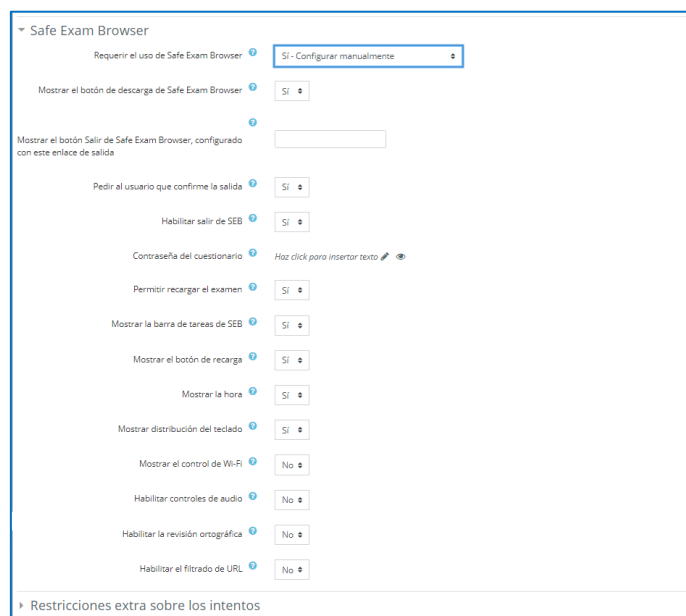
Safe Exam Browser

Requerir el uso de Safe Exam Browser | Sí - Configurar manualmente

Mostrar el botón de descarga de Safe Exam Browser | Sí

Mostrar el botón Salir de Safe Exam Browser, configurado con este enlace de salida

Pedir al usuario que confirme la salida | Sí

Habilitar salir de SEB | Sí

Contraseña del cuestionario | Haz click para insertar texto

Permitir recargar el examen | Sí

Mostrar la barra de tareas de SEB | Sí

Mostrar el botón de recarga | Sí

Mostrar la hora | Sí

Mostrar distribución del teclado | Sí

Mostrar el control de Wi-Fi | No

Habilitar controles de audio | No

Habilitar la revisión ortográfica | No

Habilitar el filtrado de URL | No

Restricciones extra sobre los intentos